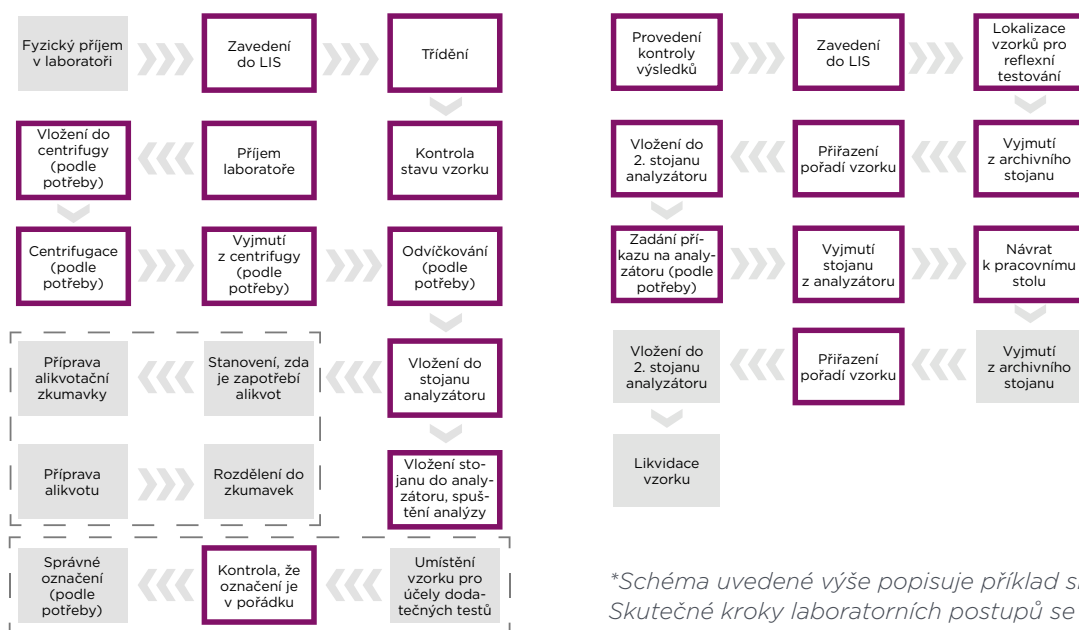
Fyzický příjem v laboratoři

Zavedení do LIS

Třídění

Vložení do centrifugy (podle potřeby)

Příjem laboratoře

Kontrola stavu vzorku

Centrifugace (podle potřeby)

Vyjmutí z centrifugy (podle potřeby)

Odvíčkování (podle potřeby)

Příprava alikvotační zkumavky

Stanovení, zda je zapotřebí alikvot

Vložení do stojanu analyzátoru

Příprava alikvotu

Rozdělení do zkumavek

Vložení stojanu do analyzátoru, spuštění analýzy

Správné označení (podle potřeby)

Kontrola, že označení je v pořádku

Umístění vzorku pro účely dodatečných testů

Provedení kontroly výsledků

Zavedení do LIS

Lokalizace vzorků pro reflexní testování

Vložení do 2. stojanu analyzátoru

Přiřazení pořadí vzorku

Vyjmutí z archivního stojanu

Zadání příkazu na analyzátoru (podle potřeby)

Vyjmutí stojanu z analyzátoru

Návrat k pracovnímu stolu

Vložení do 2. stojanu analyzátoru

Přiřazení pořadí vzorku

Vyjmutí z archivního stojanu

Likvidace vzorku

*Schéma uvedené výše popisuje příklad s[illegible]
Skutečné kroky laboratorních postupů se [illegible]